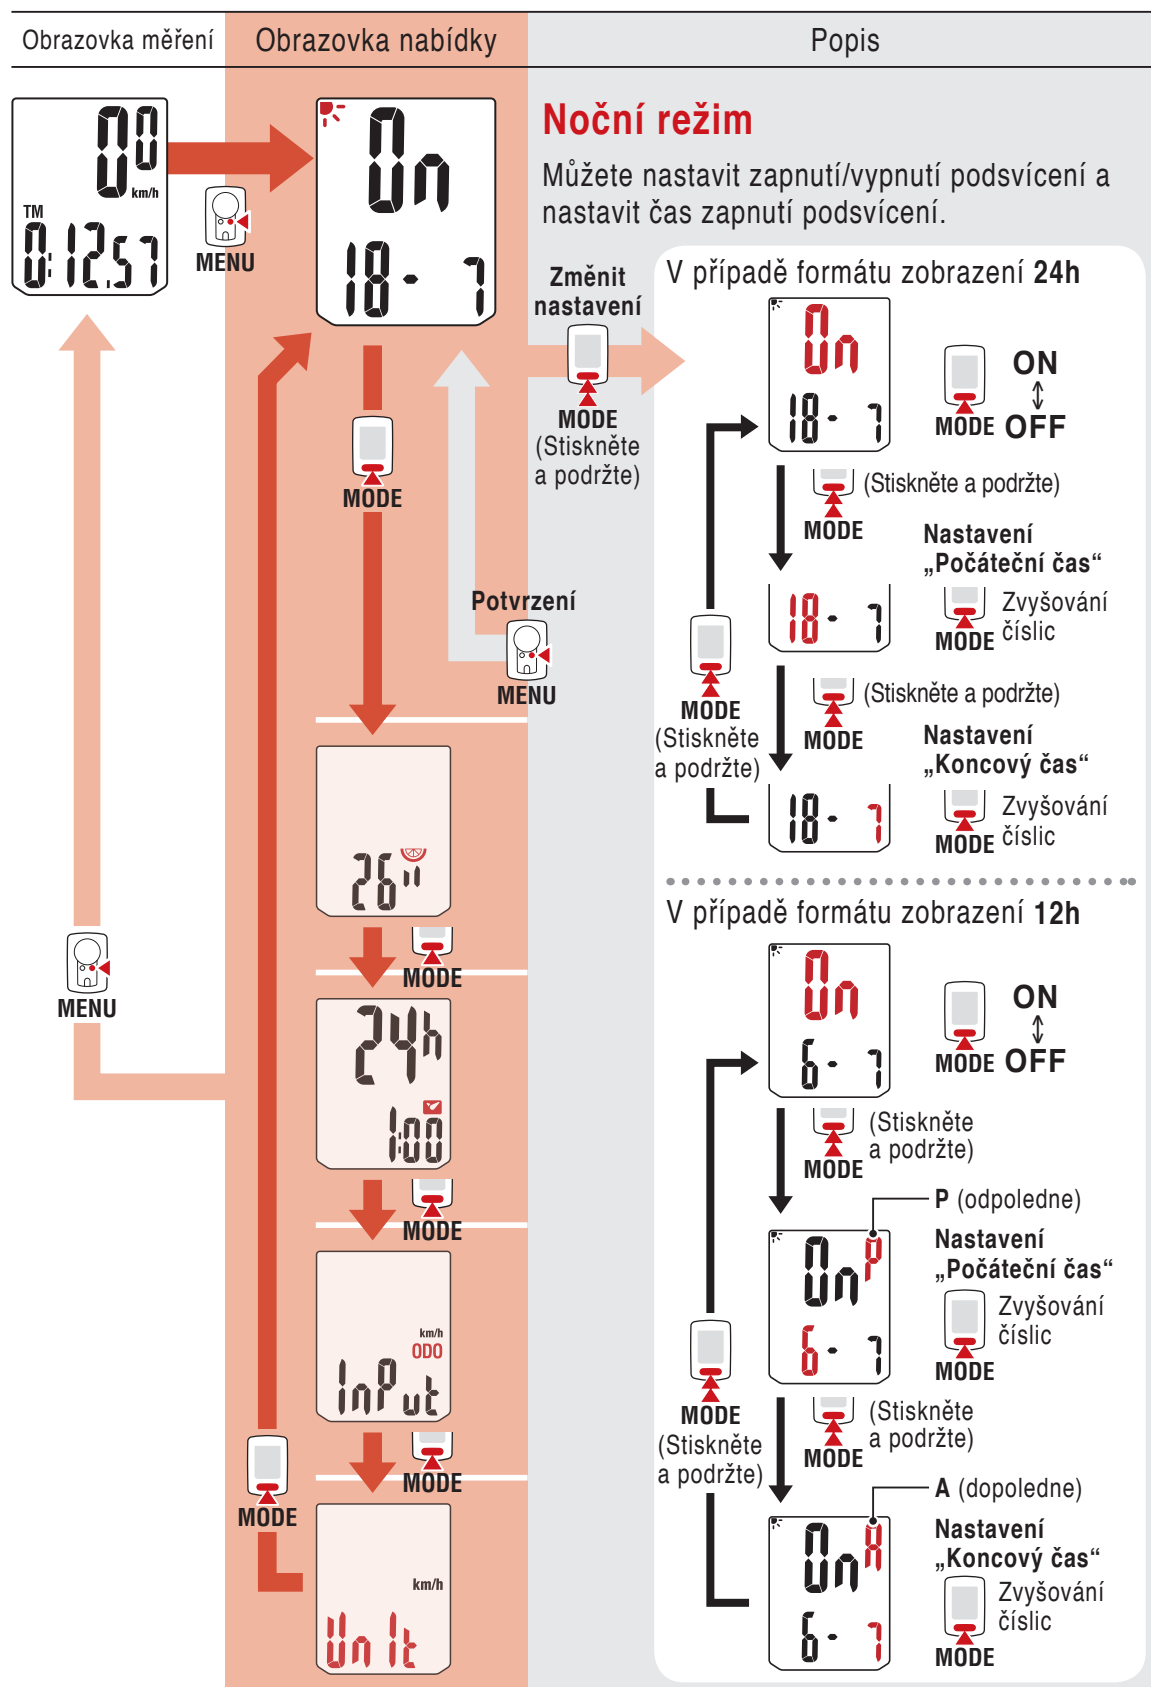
Obrazovka měření | Obrazovka nabídky | Popis

00 km/h
TM 0:12.57

MENU

On
18- 7

MODE

Potvrzení
MENU

26"

MODE

24h
1:00

MODE

km/h
ODO
InPut

MODE

km/h
Unit

MODE

MENU

Noční režim

Můžete nastavit zapnutí/vypnutí podsvícení a nastavit čas zapnutí podsvícení.

Změnit nastavení
MODE
(Stiskněte a podržte)

V případě formátu zobrazení 24h

On
18- 7
MODE ON ↕ OFF

(Stiskněte a podržte)
MODE
Nastavení „Počáteční čas“
18- 7
MODE Zvyšování číslic

MODE
(Stiskněte a podržte)

(Stiskněte a podržte)
MODE
Nastavení „Koncový čas“
18- 7
MODE Zvyšování číslic

V případě formátu zobrazení 12h

On
6- 7
MODE ON ↕ OFF

(Stiskněte a podržte)
MODE
P (odpoledne)
On P
6- 7
Nastavení „Počáteční čas“
Zvyšování číslic
MODE

MODE
(Stiskněte a podržte)

(Stiskněte a podržte)
MODE
A (dopoledne)
On A
6- 7
Nastavení „Koncový čas“
Zvyšování číslic
MODE